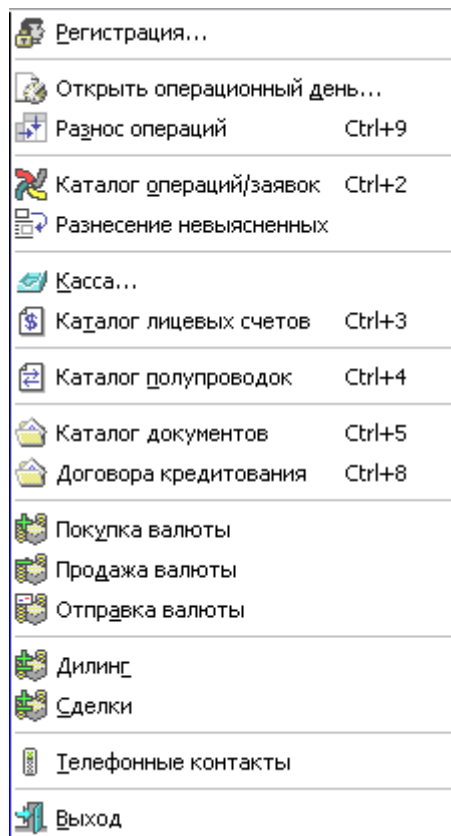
Регистрация...

Открыть операционный день...
Разнос операций Ctrl+9

Каталог операций/заявок Ctrl+2
Разнесение невыясненных

Касса...

Каталог лицевых счетов Ctrl+3

Каталог полупроводок Ctrl+4

Каталог документов Ctrl+5
Договора кредитования Ctrl+8

Покупка валюты
Продажа валюты
Отправка валюты

Дилинг
Сделки

Телефонные контакты

Выход